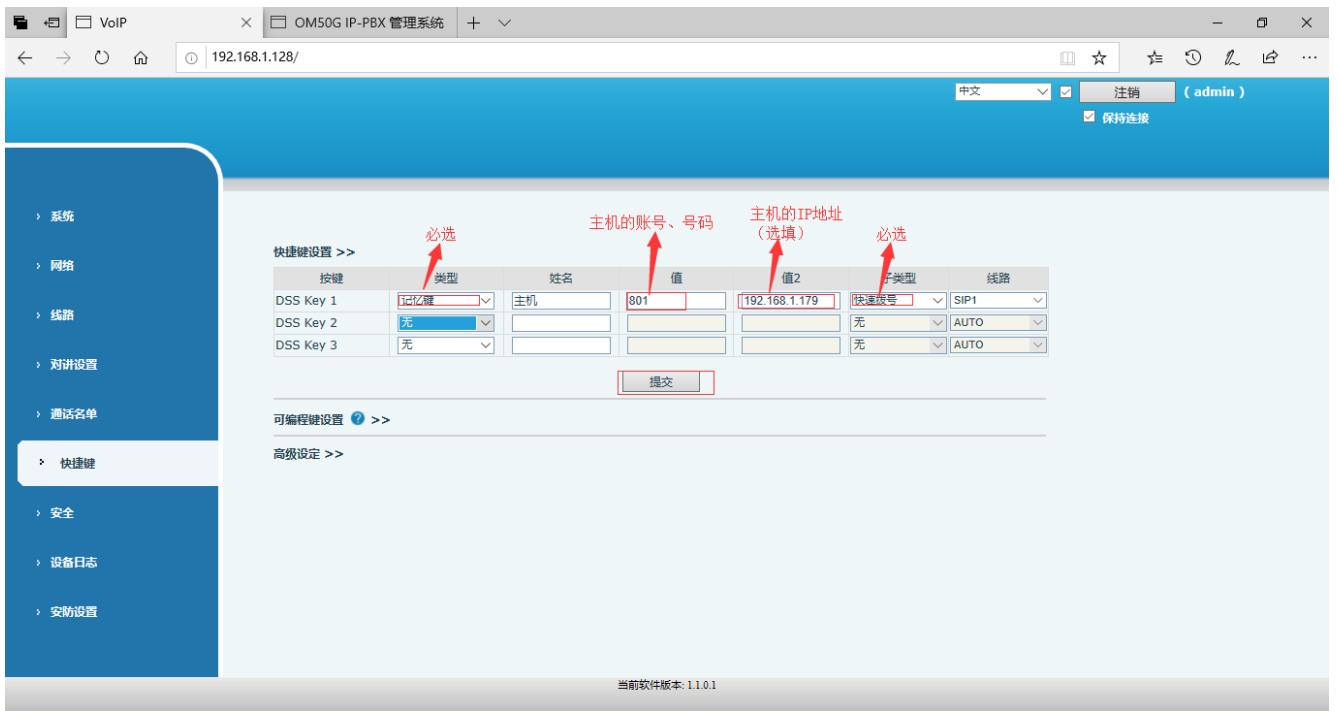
VoIP
OM50G IP-PBX 管理系统
192.168.1.128/

中文
注销
( admin )
保持连接

› 系统
› 网络
› 线路
› 对讲设置
› 通话名单
› 快捷键
› 安全
› 设备日志
› 安防设置

快捷键设置 >>

必选
主机的账号、号码
主机的IP地址（选填）
必选

| 按键 | 类型 | 姓名 | 值 | 值2 | 子类型 | 线路 |
|---|---|---|---|---|---|---|
| DSS Key 1 | 记忆键 | 主机 | 801 | 192.168.1.179 | 快速拨号 | SIP1 |
| DSS Key 2 | 无 | | | | 无 | AUTO |
| DSS Key 3 | 无 | | | | 无 | AUTO |

提交

可编程键设置 >>

高级设定 >>

当前软件版本: 1.1.0.1